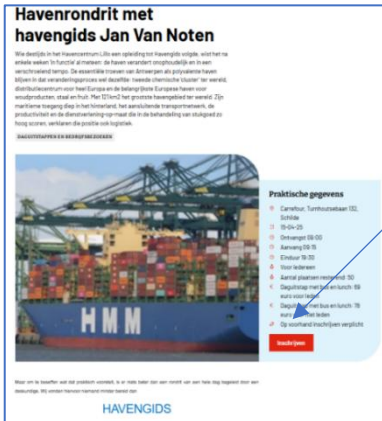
Havenrondrit met havengids Jan Van Noten

Wie deeltijds in het Havencentrum Lillo een opleiding tot Havengids volgt, wist het na enkele weken 'in functie' al meteen: de haven verandert onophoudelijk en in een verschroeiend tempo. De essentiële troeven van Antwerpen als polyvalente haven blijven in dat veranderingsproces wel dezelfde: tweede chemische cluster ter wereld, distributiecentrum voor heel Europa en de belangrijkste Europese haven voor woudproducten, staal en fruit. Met 1214m2 het grootste havengebied ter wereld. Zijn maritieme toegang diep in het hinterland, het aansluitende transportnetwerk, de productiviteit en de dienstverlening op maat die in de behandeling van stukgoed zo hoog scoren, verklaren de positie ook logistiek.

DAGUITSTAPPEN EN BEDRIJFSBEZOEKEN

HMM

Praktische gegevens

Carrefour, Turnhoutsebaan 132, Schilde
15-04-25
Ontvangst 08:00
Aanvang 09:15
Einduur 19:30
Voor iedereen
Aantal plaatsen resterend: 50
Daguitstap met bus en lunch: 69 euro voor leden
Daguitstap met bus en lunch: 78 euro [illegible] leden
Op voorhand inschrijven verplicht

Inschrijven

Maar om te beseffen wat dat praktisch voorstelt, is er niets beter dan een rondrit van een hele dag langsheen door een deskundige. Wij vonden hiervoor niemand minder bereid dan

HAVENGIDS